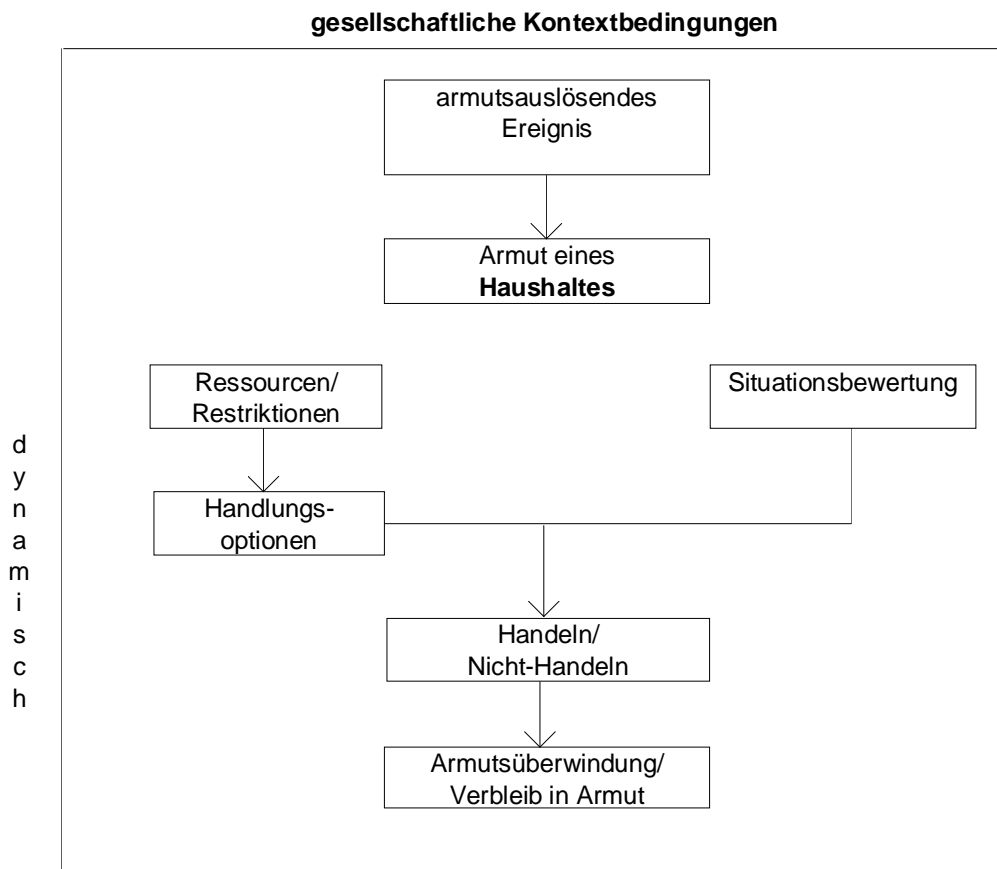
gesellschaftliche Kontextbedingungen

dynamisch

armutsauslösendes Ereignis

Armut eines **Haushaltes**

Ressourcen/ Restriktionen

Situationsbewertung

Handlungsoptionen

Handeln/ Nicht-Handeln

Armutsüberwindung/ Verbleib in Armut